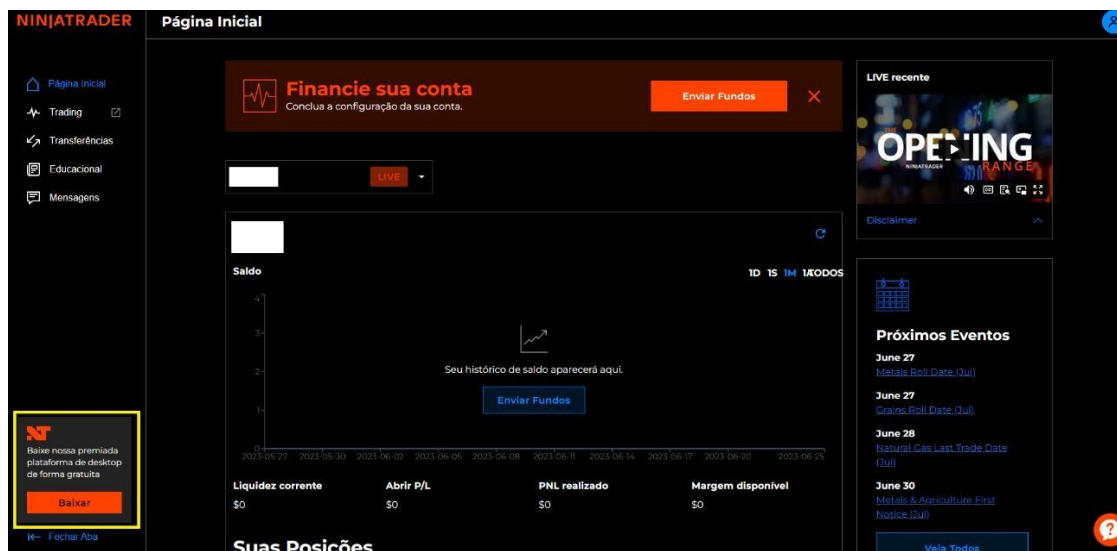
NINJATRADER

Página Inicial

Página Inicial
Trading
Transferências
Educacional
Mensagens

Financie sua conta
Conclua a configuração da sua conta.
Enviar Fundos

LIVE

Saldo
1D 1S 1M 1A TODOS
4
3
2
1
0
Seu histórico de saldo aparecerá aqui.
Enviar Fundos
2023-05-27 2023-05-30 2023-06-02 2023-06-05 2023-06-08 2023-06-11 2023-06-14 2023-06-17 2023-06-20 2023-06-25

| Liquidez corrente | Abrir P/L | PNL realizado | Margem disponível |
|---|---|---|---|
| $0 | $0 | $0 | $0 |

Suas Posições

LIVE recente
OPENING RANGE
NINJATRADER
Disclaimer

Próximos Eventos
June 27
Metals Roll Date (Jul)
June 27
Grains Roll Date (Jul)
June 28
Natural Gas Last Trade Date (Jul)
June 30
Metals & Agriculture First Notice (Jul)
Veja Todos

NT
Baixe nossa premiada plataforma de desktop de forma gratuita
Baixar
Fechar Aba